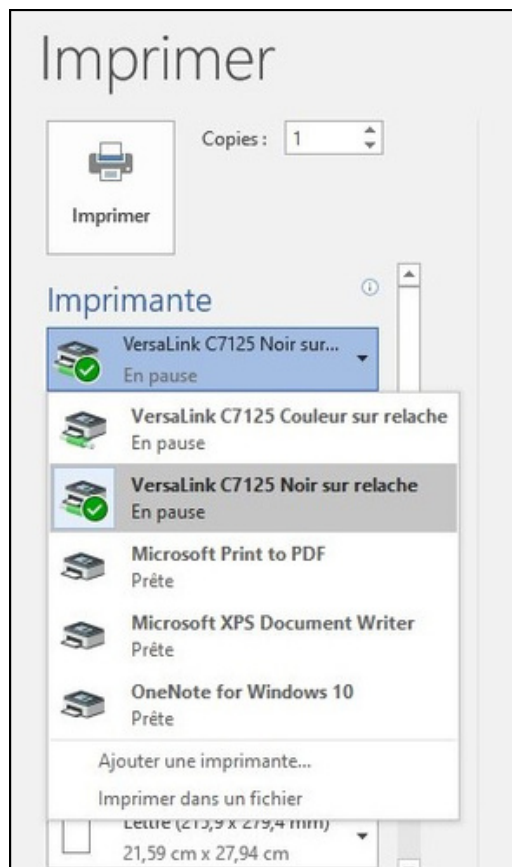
Imprimer

Copies : 1

Imprimer

Imprimante

VersaLink C7125 Noir sur...
En pause

VersaLink C7125 Couleur sur relache
En pause

VersaLink C7125 Noir sur relache
En pause

Microsoft Print to PDF
Prête

Microsoft XPS Document Writer
Prête

OneNote for Windows 10
Prête

Ajouter une imprimante...

Imprimer dans un fichier

Lettre (215,9 x 279,4 mm)
21,59 cm x 27,94 cm